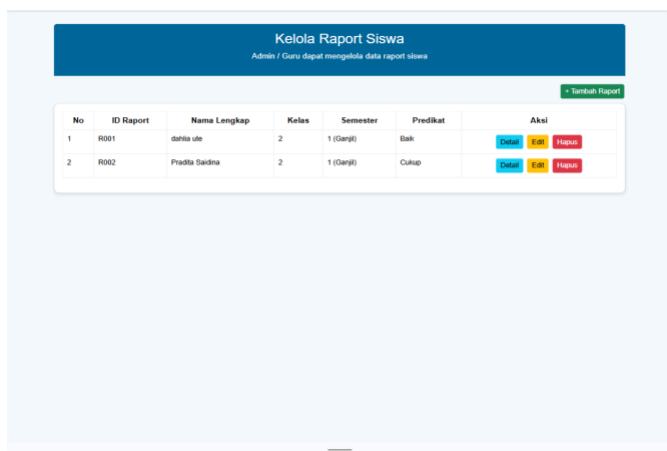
Kelola Raport Siswa

Admin / Guru dapat mengelola data raport siswa

+ Tambah Raport

| No | ID Raport | Nama Lengkap | Kelas | Semester | Predikat | Aksi |
|---|---|---|---|---|---|---|
| 1 | R001 | dahlia ute | 2 | 1 (Ganjil) | Baik | Detail Edit Hapus |
| 2 | R002 | Pradita Saidina | 2 | 1 (Ganjil) | Cukup | Detail Edit Hapus |